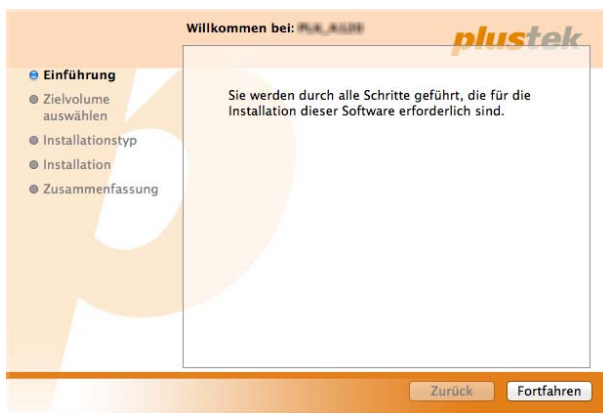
Willkommen bei: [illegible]

plustek

Einführung
Zielvolume auswählen
Installationstyp
Installation
Zusammenfassung

Sie werden durch alle Schritte geführt, die für die Installation dieser Software erforderlich sind.

Zurück
Fortfahren